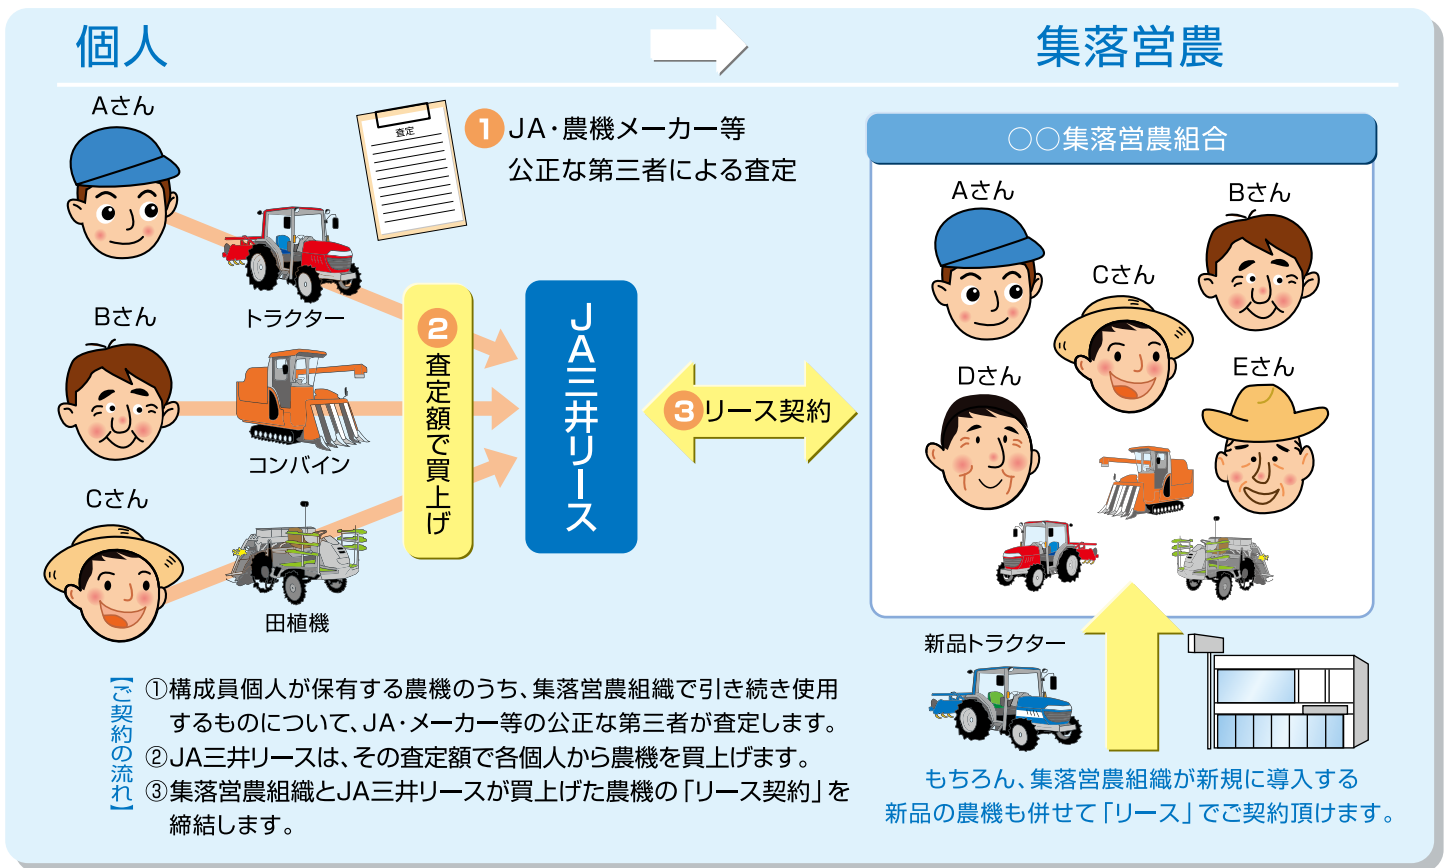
個人

集落営農

Aさん

査定

1 JA・農機メーカー等
公正な第三者による査定

○○集落営農組合

Aさん

Bさん

Cさん

トラクター

Bさん

2 査定額で買上げ

JA三井リース

3 リース契約

Dさん

Eさん

コンバイン

Cさん

田植機

新品トラクター

【ご契約の流れ】
①構成員個人が保有する農機のうち、集落営農組織で引き続き使用するものについて、JA・メーカー等の公正な第三者が査定します。
②JA三井リースは、その査定額で各個人から農機を買上げます。
③集落営農組織とJA三井リースが買上げた農機の「リース契約」を締結します。

もちろん、集落営農組織が新規に導入する
新品の農機も併せて「リース」でご契約頂けます。